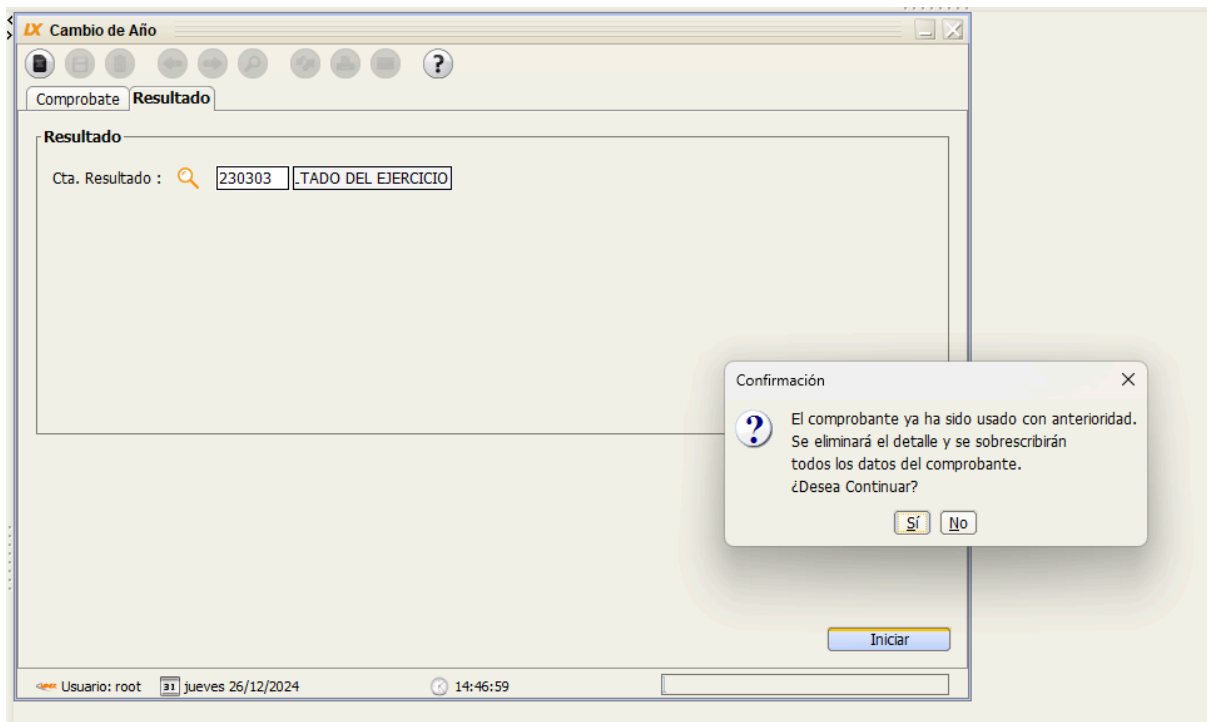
LX Cambio de Año

Comprobate | Resultado

Resultado

Cta. Resultado : 230303 .TADO DEL EJERCICIO

Confirmación

El comprobante ya ha sido usado con anterioridad.
Se eliminará el detalle y se sobrescribirán
todos los datos del comprobante.
¿Desea Continuar?

Sí No

Iniciar

Usuario: root 31 jueves 26/12/2024 14:46:59